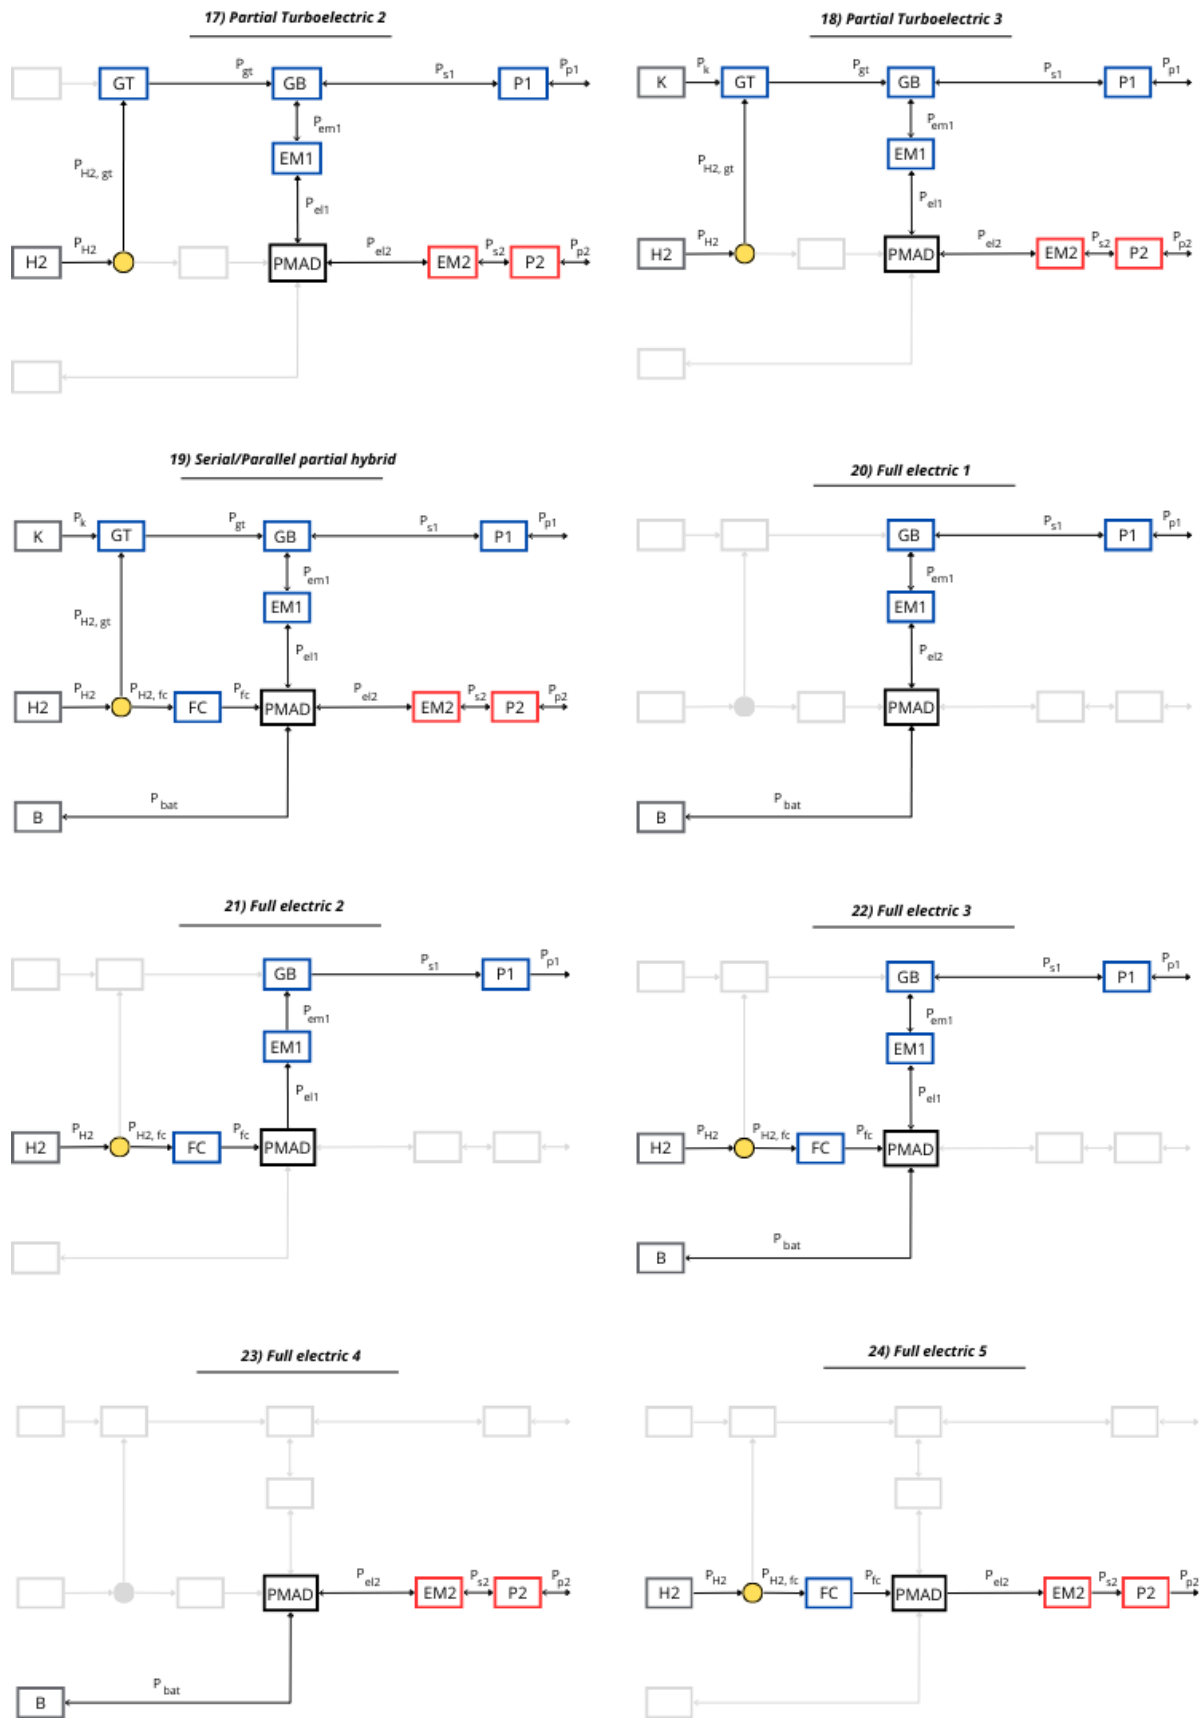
17) Partial Turboelectric 2

GT
$P_{gt}$
GB
$P_{s1}$
P1
$P_{p1}$
$P_{em1}$
EM1
$P_{H2, gt}$
$P_{el1}$
H2
$P_{H2}$
PMAD
$P_{el2}$
EM2
$P_{s2}$
P2
$P_{p2}$

18) Partial Turboelectric 3

K
$P_{k}$
GT
$P_{gt}$
GB
$P_{s1}$
P1
$P_{p1}$
$P_{em1}$
EM1
$P_{H2, gt}$
$P_{el1}$
H2
$P_{H2}$
PMAD
$P_{el2}$
EM2
$P_{s2}$
P2
$P_{p2}$

19) Serial/Parallel partial hybrid

K
$P_{k}$
GT
$P_{gt}$
GB
$P_{s1}$
P1
$P_{p1}$
$P_{em1}$
EM1
$P_{H2, gt}$
$P_{el1}$
H2
$P_{H2}$
$P_{H2, fc}$
FC
$P_{fc}$
PMAD
$P_{el2}$
EM2
$P_{s2}$
P2
$P_{p2}$
B
$P_{bat}$

20) Full electric 1

GB
$P_{s1}$
P1
$P_{p1}$
$P_{em1}$
EM1
$P_{el2}$
PMAD
B
$P_{bat}$

21) Full electric 2

GB
$P_{s1}$
P1
$P_{p1}$
$P_{em1}$
EM1
$P_{el1}$
H2
$P_{H2}$
$P_{H2, fc}$
FC
$P_{fc}$
PMAD

22) Full electric 3

GB
$P_{s1}$
P1
$P_{p1}$
$P_{em1}$
EM1
$P_{el1}$
H2
$P_{H2}$
$P_{H2, fc}$
FC
$P_{fc}$
PMAD
B
$P_{bat}$

23) Full electric 4

PMAD
$P_{el2}$
EM2
$P_{s2}$
P2
$P_{p2}$
B
$P_{bat}$

24) Full electric 5

H2
$P_{H2}$
$P_{H2, fc}$
FC
$P_{fc}$
PMAD
$P_{el2}$
EM2
$P_{s2}$
P2
$P_{p2}$